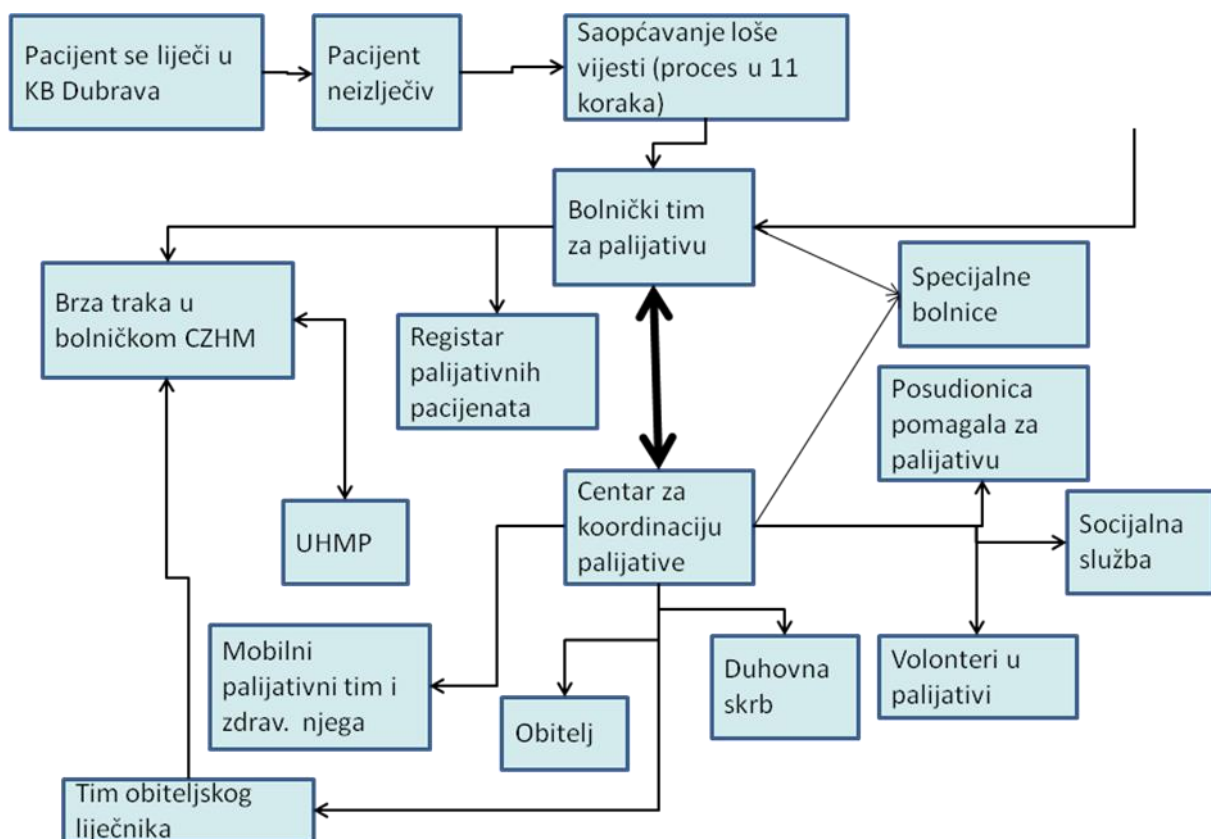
Pacijent se liječi u KB Dubrava

Pacijent neizlječiv

Saopćavanje loše vijesti (proces u 11 koraka)

Bolnički tim za palijativu

Brza traka u bolničkom CZHM

Registar palijativnih pacijenata

Specijalne bolnice

Posudionica pomagala za palijativu

UHMP

Centar za koordinaciju palijative

Socijalna služba

Mobilni palijativni tim i zdrav. njega

Duhovna skrb

Volonteri u palijativi

Obitelj

Tim obiteljskog liječnika